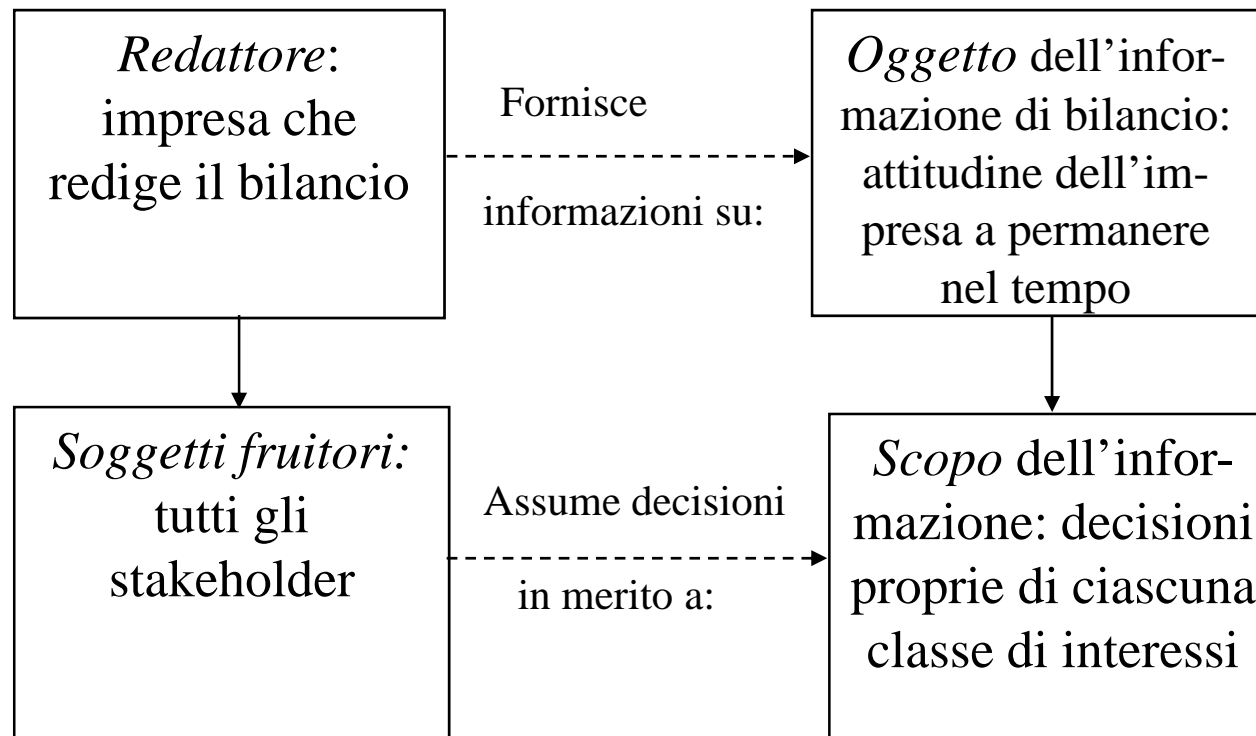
*Redattore*: impresa che redige il bilancio

Fornisce

informazioni su:

*Oggetto* dell'informazione di bilancio: attitudine dell'impresa a permanere nel tempo

*Soggetti fruitori:* tutti gli stakeholder

Assume decisioni

in merito a:

*Scopo* dell'informazione: decisioni proprie di ciascuna classe di interessi